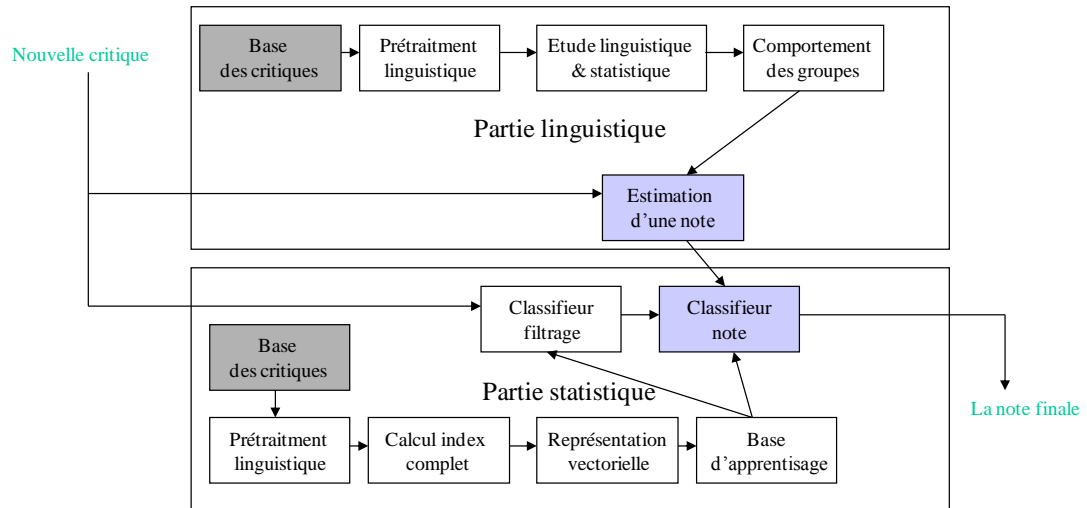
Nouvelle critique

Base des critiques

Prétraitment linguistique

Etude linguistique & statistique

Comportement des groupes

Partie linguistique

Estimation d’une note

Classifieur filtrage

Classifieur note

La note finale

Base des critiques

Partie statistique

Prétraitment linguistique

Calcul index complet

Représentation vectorielle

Base d’apprentisage